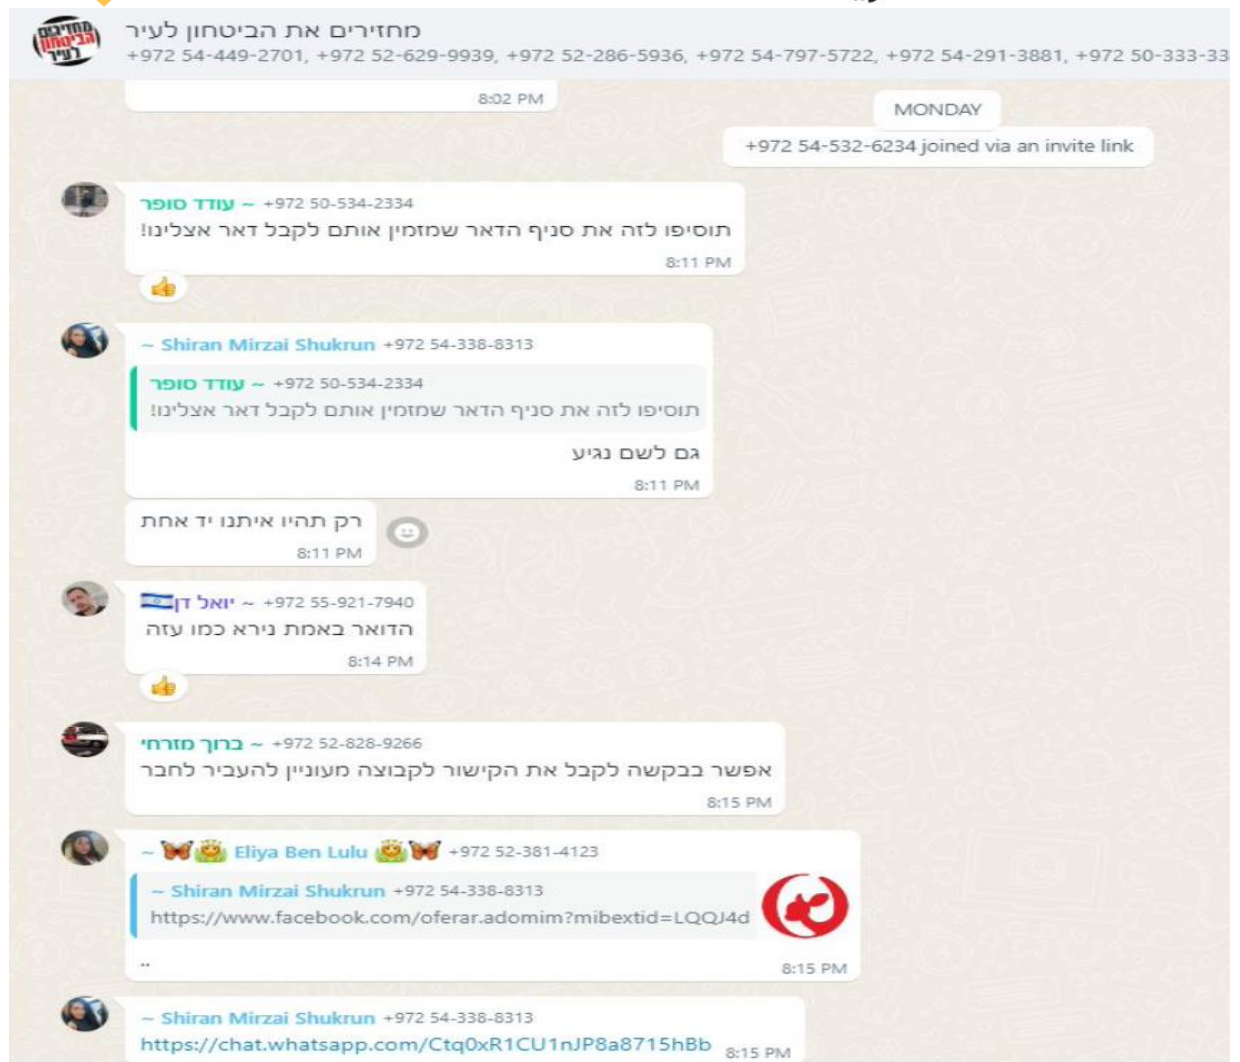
מחזירים את הביטחון לעיר
+972 54-449-2701, +972 52-629-9939, +972 52-286-5936, +972 54-797-5722, +972 54-291-3881, +972 50-333-33

מחזירים הביטחון לעיר

8:02 PM

MONDAY

+972 54-532-6234 joined via an invite link

~ עודד סופר +972 50-534-2334
תוסיפו לזה את סניף הדאר שמזמין אותם לקבל דאר אצלינו!
8:11 PM

~ Shiran Mirzai Shukrun +972 54-338-8313
~ עודד סופר +972 50-534-2334
תוסיפו לזה את סניף הדאר שמזמין אותם לקבל דאר אצלינו!
גם לשם נגיע
8:11 PM

רק תהיו איתנו יד אחת
8:11 PM

~ יואל דן +972 55-921-7940
הדואר באמת נירא כמו עזה
8:14 PM

~ ברוך מזרחי +972 52-828-9266
אפשר בבקשה לקבל את הקישור לקבוצה מעוניין להעביר לחבר
8:15 PM

~ Eliya Ben Lulu +972 52-381-4123
~ Shiran Mirzai Shukrun +972 54-338-8313
https://www.facebook.com/oferar.adomim?mibextid=LQQJ4d
..
8:15 PM

~ Shiran Mirzai Shukrun +972 54-338-8313
https://chat.whatsapp.com/Ctq0xR1CU1nJP8a8715hBb 8:15 PM